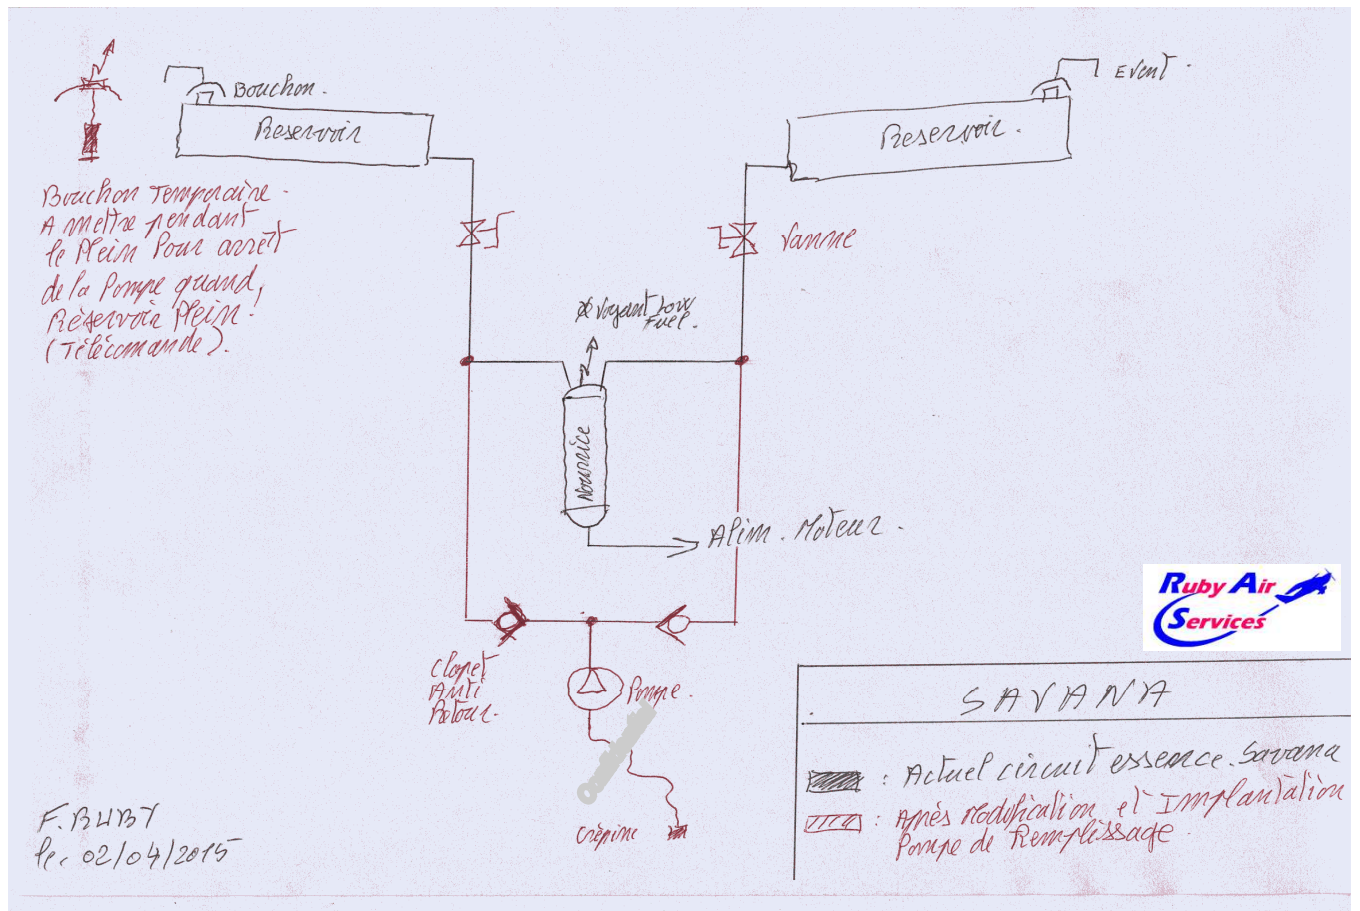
Bouchon.

Reservoir

Event.

Reservoir.

Bouchon Temporaire. A mettre pendant le Plein Pour arret de la Pompe quand Reservoir Plein. (Télécommande).

Vanne

Voyant low Fuel.

Nourrice

Alim. Moteur.

Ruby Air Services

Clapet Anti Retour.

Pompe.

Crépine

F. RUBY
le. 02/04/2015

SAVANA

: Actuel circuit essence Savana

: Après modification et Implantation Pompe de Remplissage.